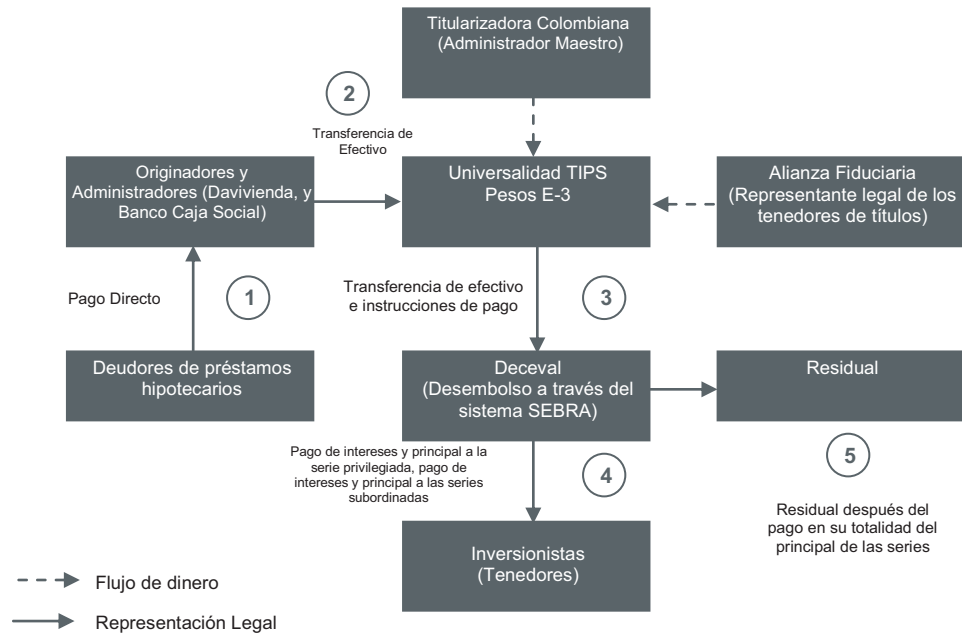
Titularizadora Colombiana
(Administrador Maestro)

2

Transferencia de Efectivo

Originadores y Administradores (Davivienda, y Banco Caja Social)

Universalidad TIPS
Pesos E-3

Alianza Fiduciaria
(Representante legal de los tenedores de títulos)

Pago Directo

1

Transferencia de efectivo e instrucciones de pago

3

Deudores de préstamos hipotecarios

Deceval
(Desembolso a través del sistema SEBRA)

Residual

Pago de intereses y principal a la serie privilegiada, pago de intereses y principal a las series subordinadas

4

5

Residual después del pago en su totalidad del principal de las series

Inversionistas
(Tenedores)

Flujo de dinero

Representación Legal